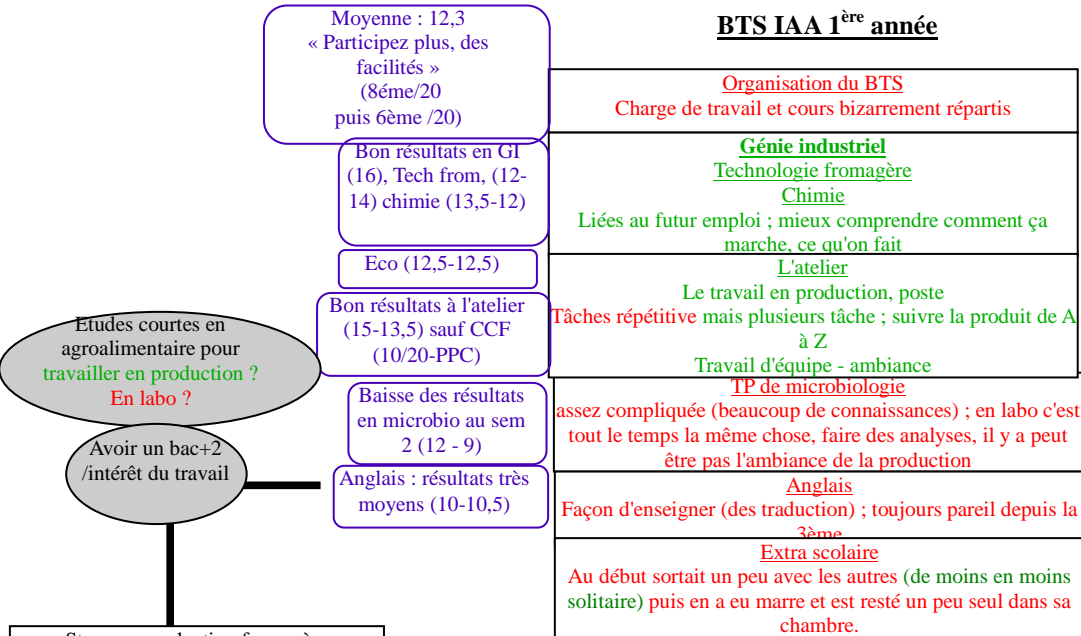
Moyenne : 12,3
« Participez plus, des facilités »
(8éme/20
puis 6ème /20)

BTS IAA 1$^{ère}$ année

Organisation du BTS
Charge de travail et cours bizarrement répartis

Bon résultats en GI (16), Tech from, (12-14) chimie (13,5-12)

Génie industriel
Technologie fromagère
Chimie
Liées au futur emploi ; mieux comprendre comment ça marche, ce qu'on fait

Eco (12,5-12,5)

L'atelier
Le travail en production, poste
Tâches répétitive mais plusieurs tâche ; suivre la produit de A à Z
Travail d'équipe - ambiance

Bon résultats à l'atelier (15-13,5) sauf CCF (10/20-PPC)

Etudes courtes en agroalimentaire pour travailler en production ?
En labo ?

Baisse des résultats en microbio au sem 2 (12 - 9)

TP de microbiologie
assez compliquée (beaucoup de connaissances) ; en labo c'est tout le temps la même chose, faire des analyses, il y a peut être pas l'ambiance de la production

Avoir un bac+2 /intérêt du travail

Anglais : résultats très moyens (10-10,5)

Anglais
Façon d'enseigner (des traduction) ; toujours pareil depuis la 3ème

Extra scolaire
Au début sortait un peu avec les autres (de moins en moins solitaire) puis en a eu marre et est resté un peu seul dans sa chambre.

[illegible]